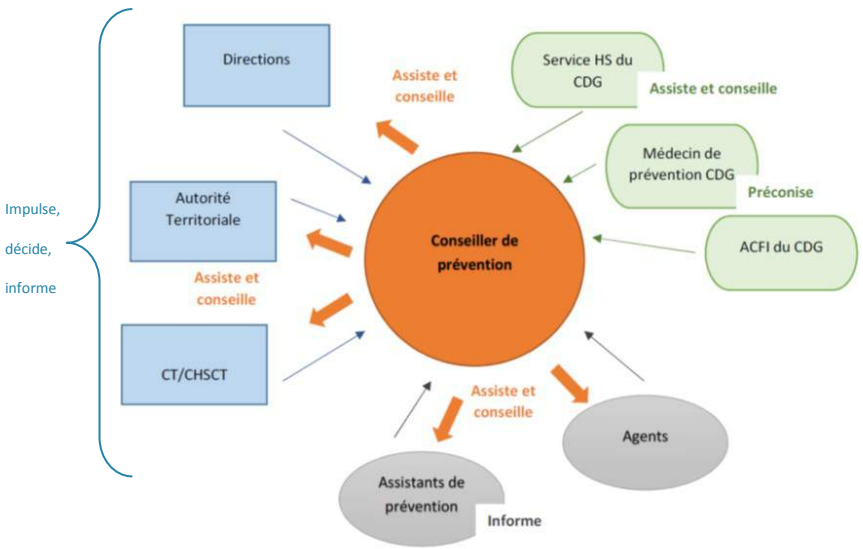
Impulse,
décide,
informe

Directions

Assiste et conseille

Autorité Territoriale

Assiste et conseille

CT/CHSCT

Conseiller de prévention

Service HS du CDG

Assiste et conseille

Médecin de prévention CDG

Préconise

ACFI du CDG

Assiste et conseille

Agents

Assistants de prévention

Informe